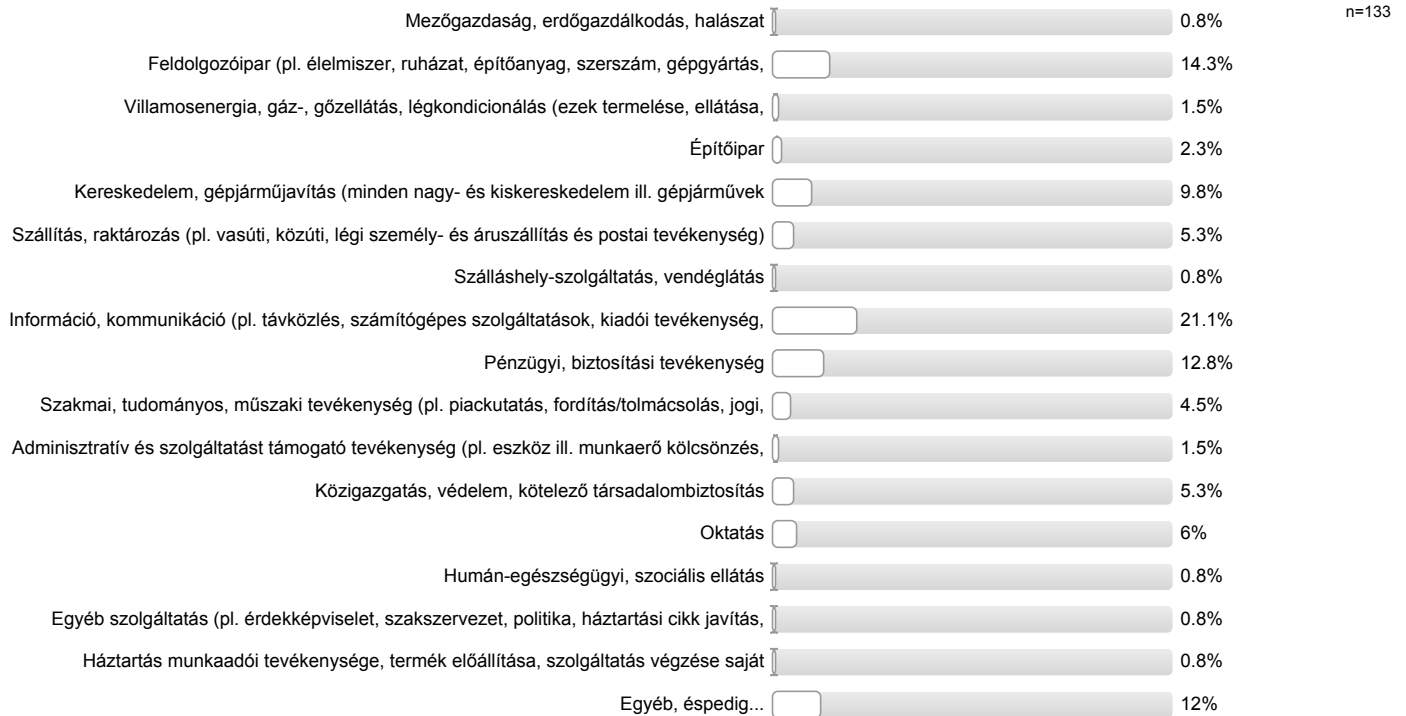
n=133

| | |
|---|---|
| Mezőgazdaság, erdőgazdálkodás, halászat | 0.8% |
| Feldolgozóipar (pl. élelmiszer, ruházat, építőanyag, szerszám, gépgyártás, | 14.3% |
| Villamosenergia, gáz-, gőzellátás, légkondicionálás (ezek termelése, ellátása, | 1.5% |
| Építőipar | 2.3% |
| Kereskedelem, gépjárműjavítás (minden nagy- és kiskereskedelem ill. gépjárművek | 9.8% |
| Szállítás, raktározás (pl. vasúti, közúti, légi személy- és áruszállítás és postai tevékenység) | 5.3% |
| Szálláshely-szolgáltatás, vendéglátás | 0.8% |
| Információ, kommunikáció (pl. távközlés, számítógépes szolgáltatások, kiadói tevékenység, | 21.1% |
| Pénzügyi, biztosítási tevékenység | 12.8% |
| Szakmai, tudományos, műszaki tevékenység (pl. piackutatás, fordítás/tolmácsolás, jogi, | 4.5% |
| Adminisztratív és szolgáltatást támogató tevékenység (pl. eszköz ill. munkaerő kölcsönzés, | 1.5% |
| Közigazgatás, védelem, kötelező társadalombiztosítás | 5.3% |
| Oktatás | 6% |
| Humán-egészségügyi, szociális ellátás | 0.8% |
| Egyéb szolgáltatás (pl. érdekképviselet, szakszervezet, politika, háztartási cikk javítás, | 0.8% |
| Háztartás munkaadói tevékenysége, termék előállítása, szolgáltatás végzése saját | 0.8% |
| Egyéb, éspedig... | 12% |